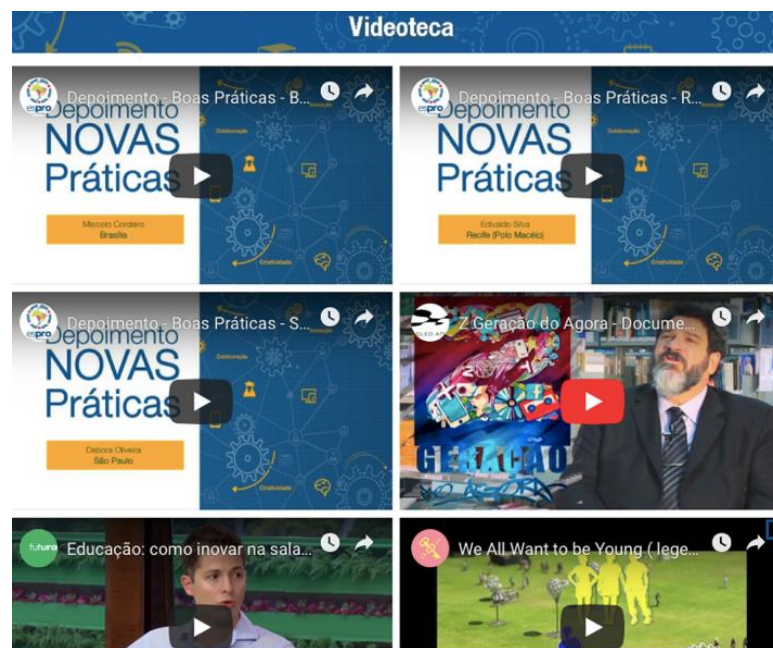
Videoteca

Depoimento - Boas Práticas - B...
Depoimento NOVAS Práticas
Marcelo Cordeiro
Brasília

Depoimento - Boas Práticas - R...
Depoimento NOVAS Práticas
Edivaldo Silva
Recife (Polo Maceió)

Depoimento - Boas Práticas - S...
Depoimento NOVAS Práticas
Debora Oliveira
São Paulo

Z Geração do Agora - Docume...
GERAÇÃO DO AGORA

futura
Educação: como inovar na sala...

We All Want to be Young ( lege...